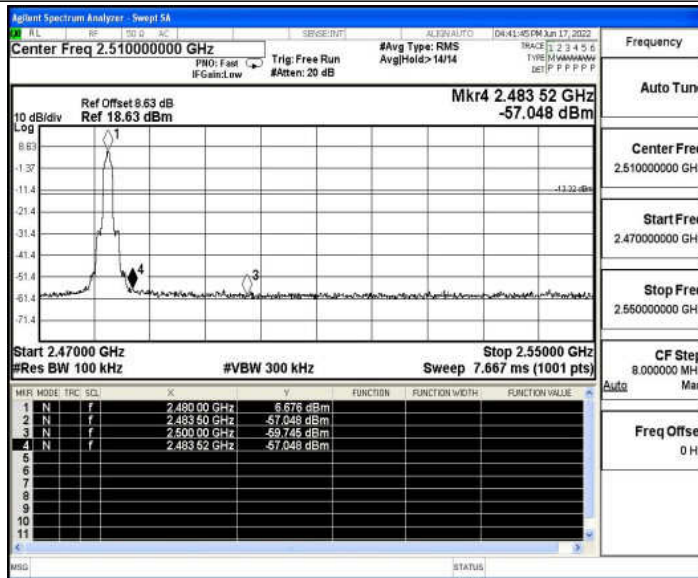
Agilent Spectrum Analyzer - Swept SA

RL RF 50 Ω AC SENSE:INT ALIGN AUTO 04:41:45 PM Jun 17, 2022

Center Freq 2.510000000 GHz

PNO: Fast IFGain:Low

Trig: Free Run #Atten: 20 dB

#Avg Type: RMS Avg|Hold> 14/14

TRACE 1 2 3 4 5 6 TYPE M WWWWW DET P P P P P P

Frequency

Ref Offset 8.63 dB 10 dB/div Ref 18.63 dBm

Mkr4 2.483 52 GHz -57.048 dBm

Log

8.63

-1.37

-11.4

-21.4

-31.4

-41.4

-51.4

-61.4

-71.4

1

4

3

-13.32 dBm

Start 2.47000 GHz #Res BW 100 kHz

#VBW 300 kHz

Stop 2.55000 GHz Sweep 7.667 ms (1001 pts)

| MKR | MODE | TRC | SCL | X | Y | FUNCTION | FUNCTION WIDTH | FUNCTION VALUE |
|---|---|---|---|---|---|---|---|---|
| 1 | N | 1 | f | 2.480 00 GHz | 6.676 dBm | | | |
| 2 | N | 1 | f | 2.483 50 GHz | -57.048 dBm | | | |
| 3 | N | 1 | f | 2.500 00 GHz | -59.745 dBm | | | |
| 4 | N | 1 | f | 2.483 52 GHz | -57.048 dBm | | | |
| 5 | | | | | | | | |
| 6 | | | | | | | | |
| 7 | | | | | | | | |
| 8 | | | | | | | | |
| 9 | | | | | | | | |
| 10 | | | | | | | | |
| 11 | | | | | | | | |

Auto Tun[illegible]

Center Fre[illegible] 2.510000000 GH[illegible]

Start Fre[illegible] 2.470000000 GH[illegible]

Stop Fre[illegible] 2.550000000 GH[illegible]

CF Ste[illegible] 8.000000 MH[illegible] Auto Ma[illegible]

Freq Offse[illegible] 0 H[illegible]

MSG

STATUS